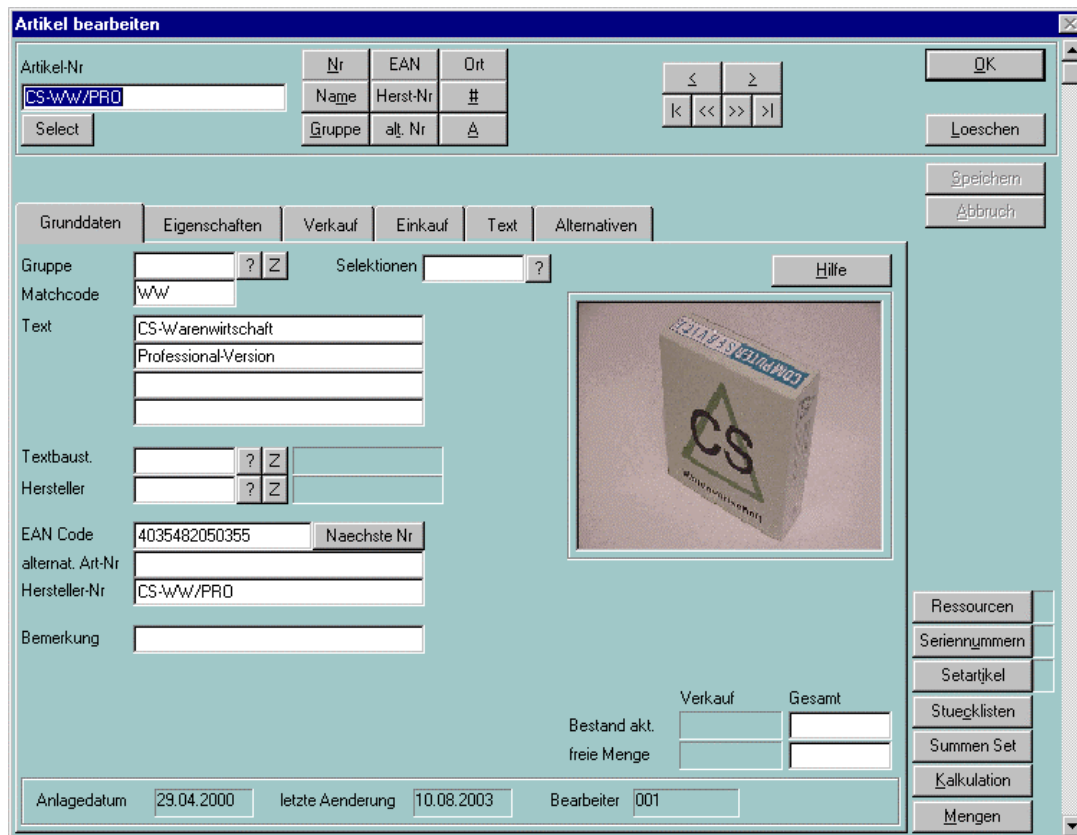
Artikel bearbeiten

Artikel-Nr
CS-WW/PRO
Select

Nr
EAN
Ort
Name
Herst-Nr
#
Gruppe
alt. Nr
A

<
>
|<
<<
>>
>|

OK
Loeschen
Speichern
Abbruch

Grunddaten
Eigenschaften
Verkauf
Einkauf
Text
Alternativen

Gruppe
?
Z
Selektionen
?
Hilfe
Matchcode
WW
Text
CS-Warenwirtschaft
Professional-Version

COMPUTER SERVICE
CS
Warenwirtschaft

Textbaust.
?
Z
Hersteller
?
Z

EAN Code
4035482050355
Naechste Nr
alternat. Art-Nr
Hersteller-Nr
CS-WW/PRO

Bemerkung

Ressourcen
Seriennummern
Setartikel
Stuecklisten
Summen Set
Kalkulation
Mengen

Verkauf
Gesamt
Bestand akt.
freie Menge

Anlagedatum
29.04.2000
letzte Aenderung
10.08.2003
Bearbeiter
001